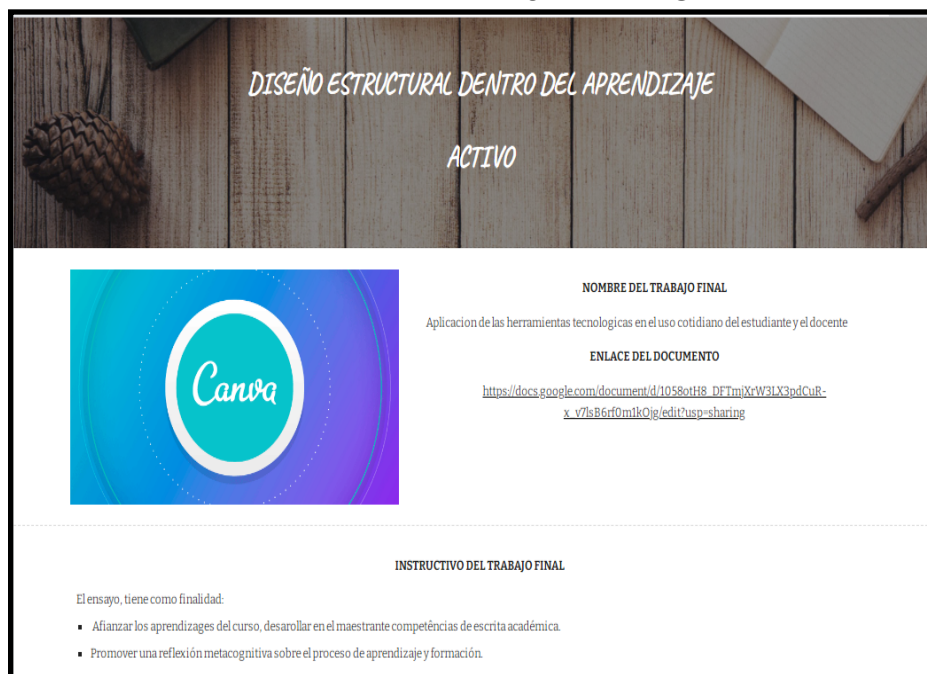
DISEÑO ESTRUCTURAL DENTRO DEL APRENDIZAJE

ACTIVO

Canva

NOMBRE DEL TRABAJO FINAL

Aplicacion de las herramientas tecnologicas en el uso cotidiano del estudiante y el docente

ENLACE DEL DOCUMENTO

https://docs.google.com/document/d/1058otH8_DFTmjXrW3LX3pdCuR-x_v7lsB6rf0m1kOjg/edit?usp=sharing

INSTRUCTIVO DEL TRABAJO FINAL

El ensayo, tiene como finalidad:

- Afianzar los aprendizajes del curso, desarollar en el maestrante competências de escrita académica.
- Promover una reflexión metacognitiva sobre el proceso de aprendizaje y formación.